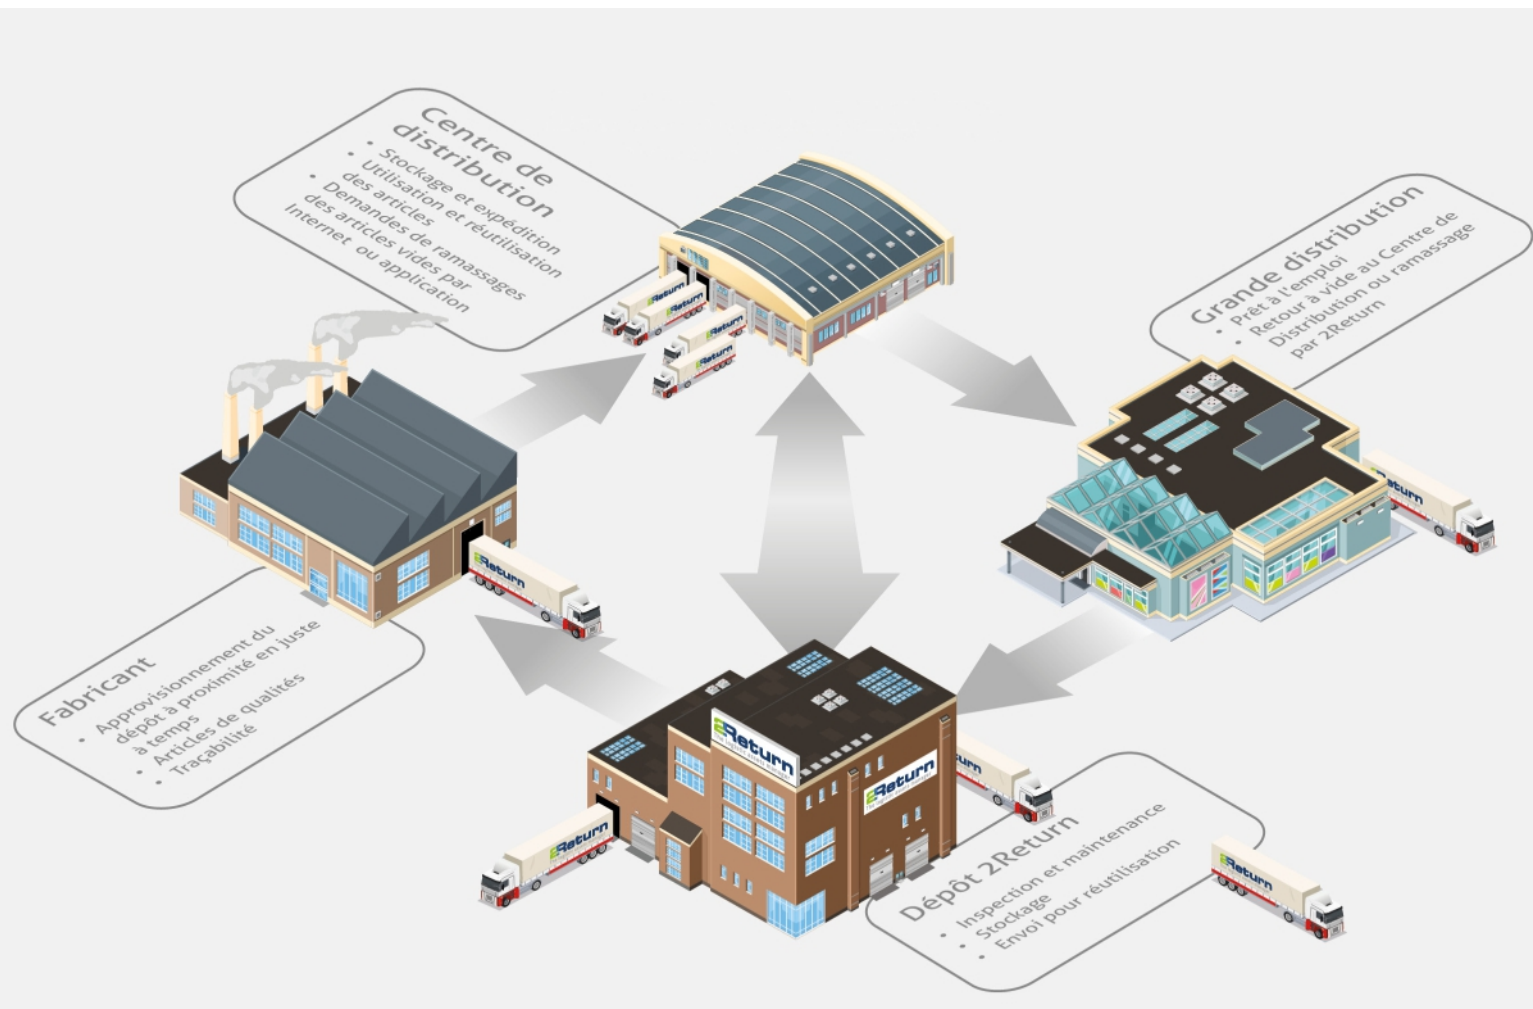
Centre de distribution
• Stockage et expédition
• Utilisation et réutilisation des articles
• Demandes de ramassages des articles vides par Internet ou application

Grande distribution
• Prêt à l'emploi
• Retour à vide au Centre de Distribution ou ramassage par 2Return

Fabricant
• Approvisionnement du dépôt à proximité en juste à temps
• Articles de qualités
• Traçabilité

Dépôt 2Return
• Inspection et maintenance
• Stockage
• Envoi pour réutilisation

2Return
2Return
2Return
2Return
2Return
2Return
2Return
2Return
2Return
2Return
2Return